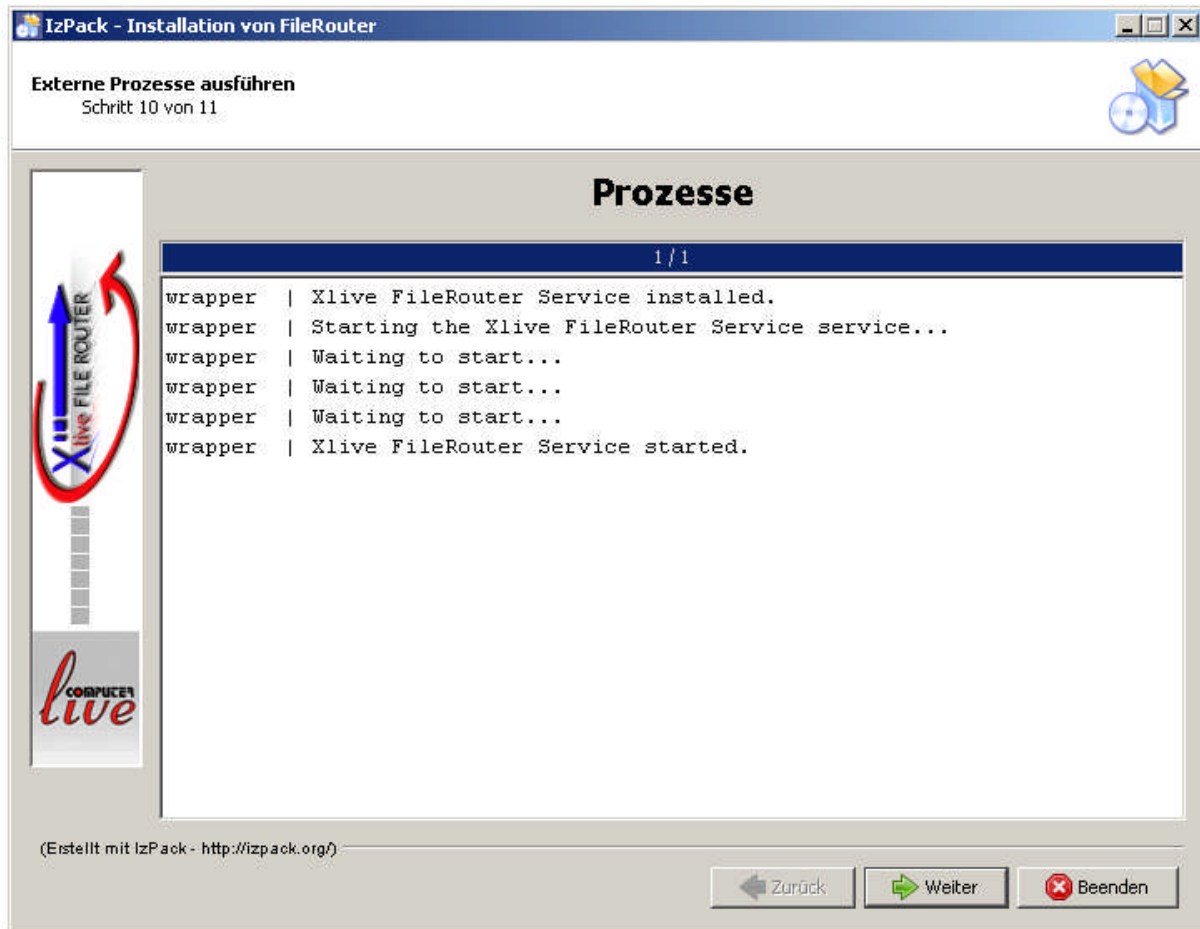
IzPack - Installation von FileRouter

Externe Prozesse ausführen
Schritt 10 von 11

Xlive FILE ROUTER

COMPUTER live

Prozesse

1 / 1

wrapper | Xlive FileRouter Service installed.
wrapper | Starting the Xlive FileRouter Service service...
wrapper | Waiting to start...
wrapper | Waiting to start...
wrapper | Waiting to start...
wrapper | Xlive FileRouter Service started.

(Erstellt mit IzPack - http://izpack.org/)

Zurück
Weiter
Beenden